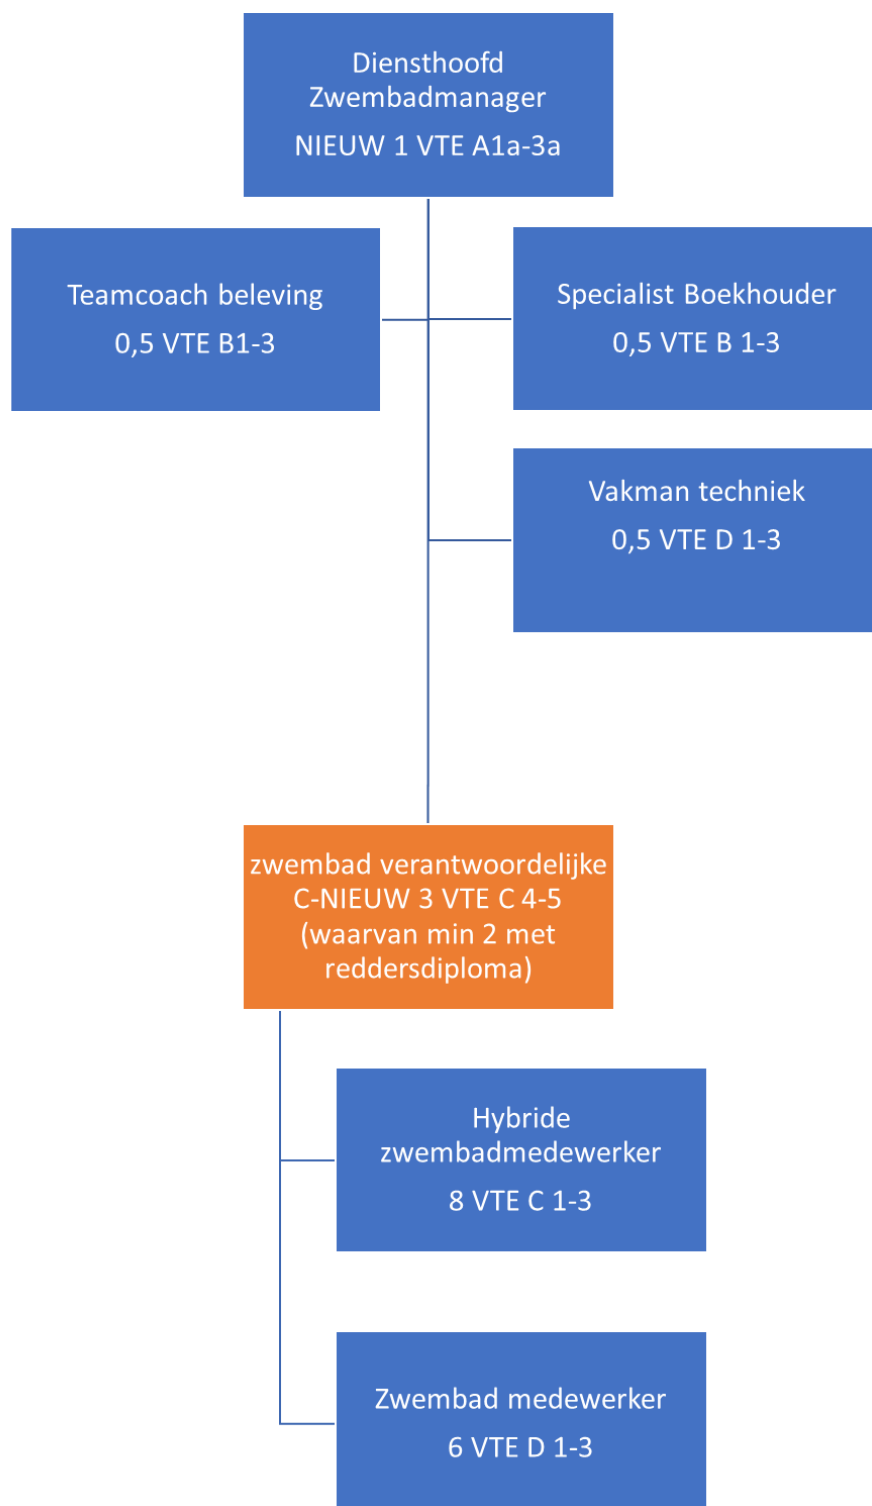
Diensthoofd
Zwembadmanager
NIEUW 1 VTE A1a-3a

Teamcoach beleving
0,5 VTE B1-3

Specialist Boekhouder
0,5 VTE B 1-3

Vakman techniek
0,5 VTE D 1-3

zwembad verantwoordelijke
C-NIEUW 3 VTE C 4-5
(waarvan min 2 met reddersdiploma)

Hybride
zwembadmedewerker
8 VTE C 1-3

Zwembad medewerker
6 VTE D 1-3